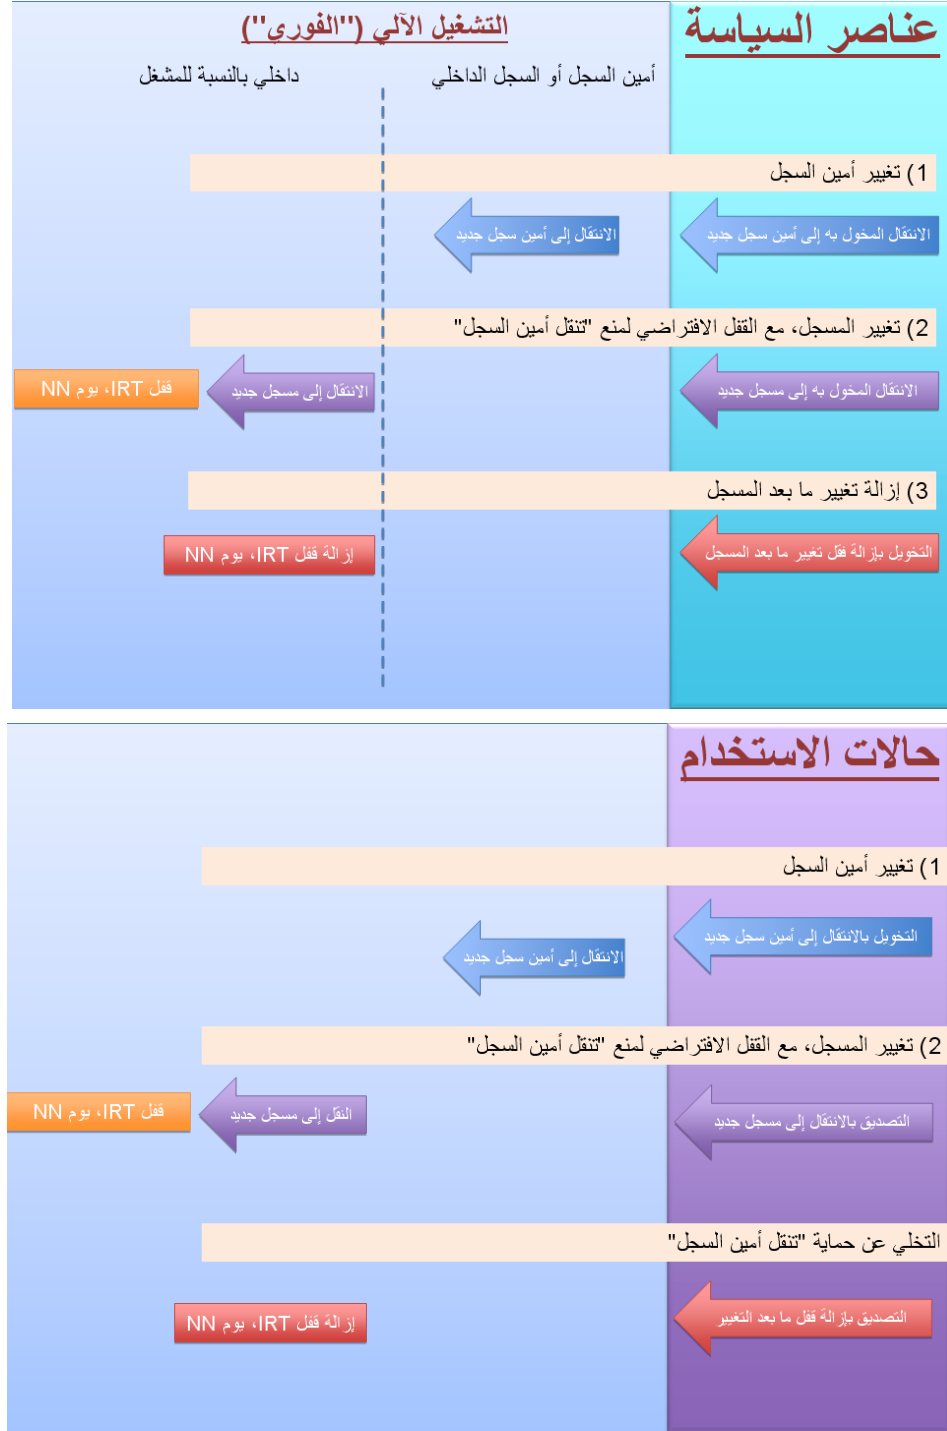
عناصر السياسة

التشغيل الآلي ("الفوري")

أمين السجل أو السجل الداخلي

داخلي بالنسبة للمشغل

1) تغيير أمين السجل

الانتقال المخول به إلى أمين سجل جديد

الانتقال إلى أمين سجل جديد

2) تغيير المسجل، مع القفل الافتراضي لمنع "تنقل أمين السجل"

الانتقال المخول به إلى مسجل جديد

الانتقال إلى مسجل جديد

قفل IRT، يوم NN

3) إزالة تغيير ما بعد المسجل

التخويل بإزالة قفل تغيير ما بعد المسجل

إزالة قفل IRT، يوم NN

حالات الاستخدام

1) تغيير أمين السجل

التخويل بالانتقال إلى أمين سجل جديد

الانتقال إلى أمين سجل جديد

2) تغيير المسجل، مع القفل الافتراضي لمنع "تنقل أمين السجل"

التصديق بالانتقال إلى مسجل جديد

النقل إلى مسجل جديد

قفل IRT، يوم NN

التخلي عن حماية "تنقل أمين السجل"

التصديق بإزالة قفل ما بعد التغيير

إزالة قفل IRT، يوم NN